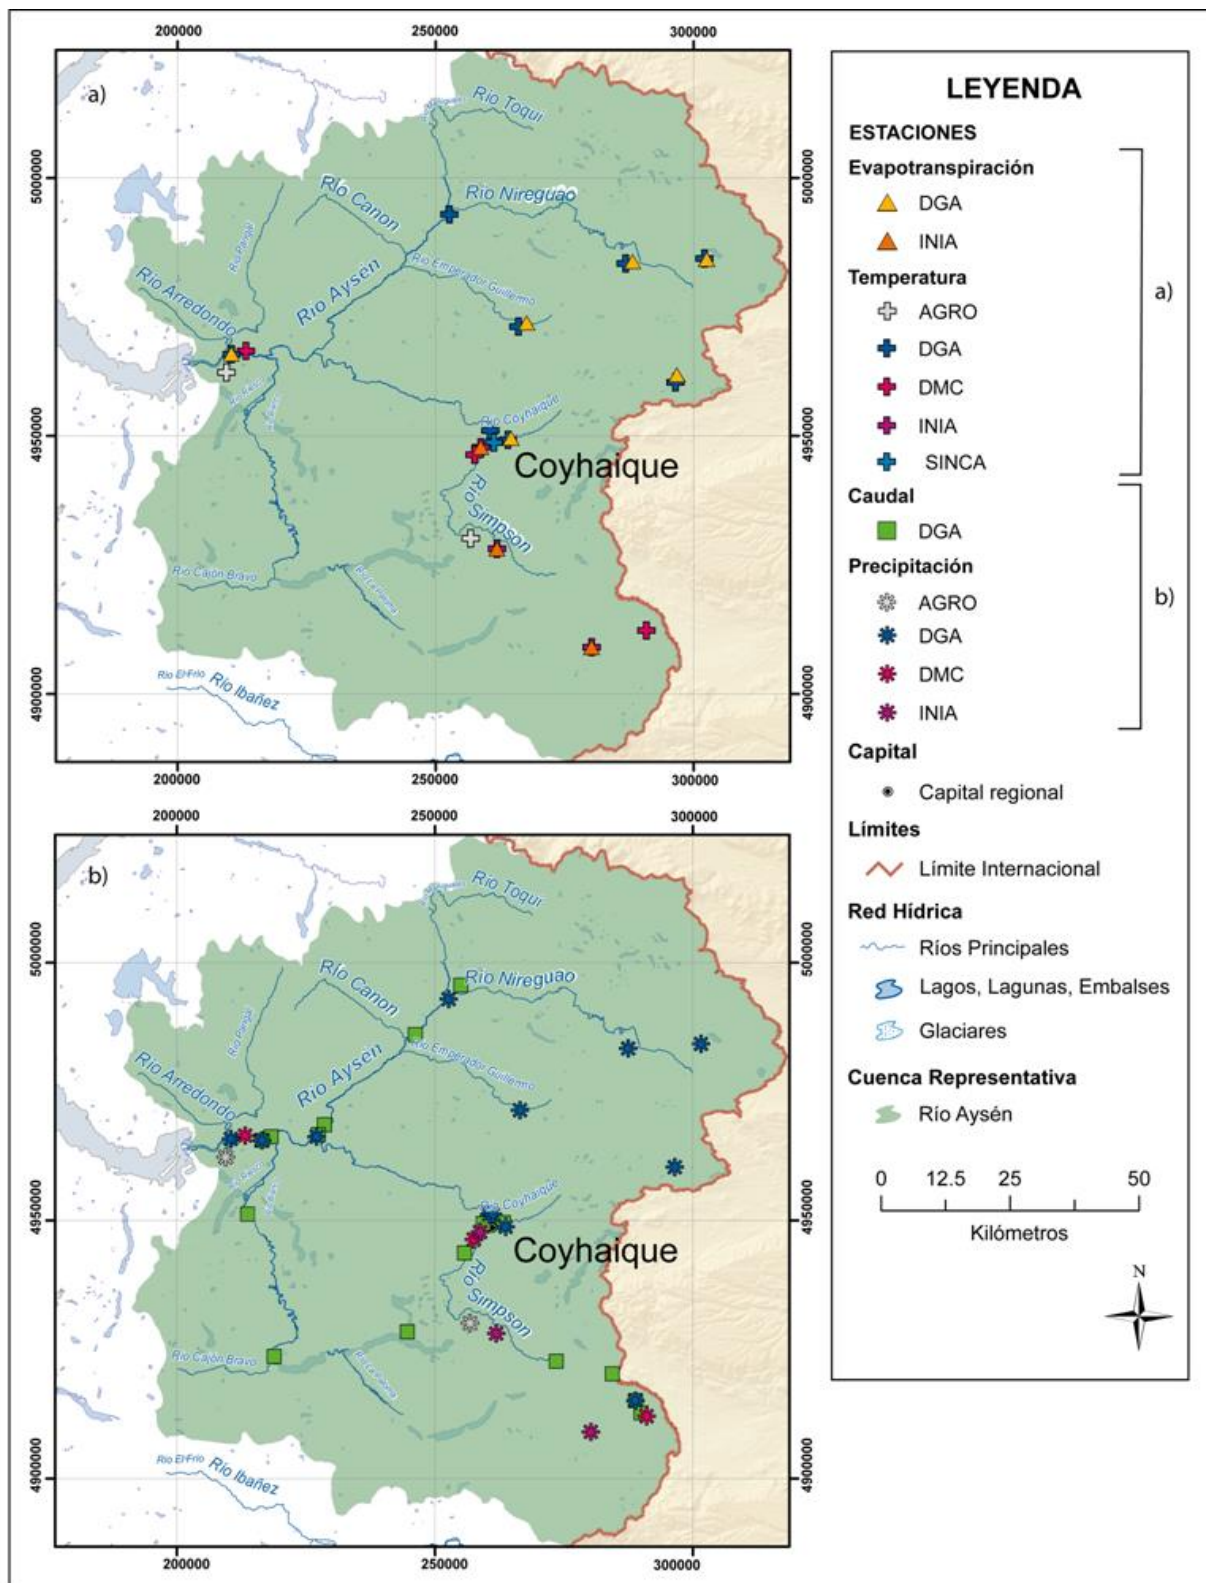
200000 250000 300000

a)

Río Toqui
Río Canon
Río Nireguao
Río Pangal
Río Emperador Guillermo
Río Aysén
Río Arredondo
Río Coyhaique
Coyhaique
Río Simpson
Río Cajón Bravo
Río El Frío
Río Ibañez

5000000
4950000
4900000

200000 250000 300000

200000 250000 300000

b)

Río Toqui
Río Canon
Río Nireguao
Río Pangal
Río Emperador Guillermo
Río Aysén
Río Arredondo
Río Coyhaique
Coyhaique
Río Simpson
Río Cajón Bravo
Río El Frío
Río Ibañez

5000000
4950000
4900000

200000 250000 300000

LEYENDA

ESTACIONES

Evapotranspiración
DGA
INIA

Temperatura
AGRO
DGA
DMC
INIA
SINCA

a)

Caudal
DGA

Precipitación
AGRO
DGA
DMC
INIA

b)

Capital
Capital regional

Límites
Límite Internacional

Red Hídrica
Ríos Principales
Lagos, Lagunas, Embalses
Glaciares

Cuenca Representativa
Río Aysén

0 12.5 25 50
Kilómetros

N